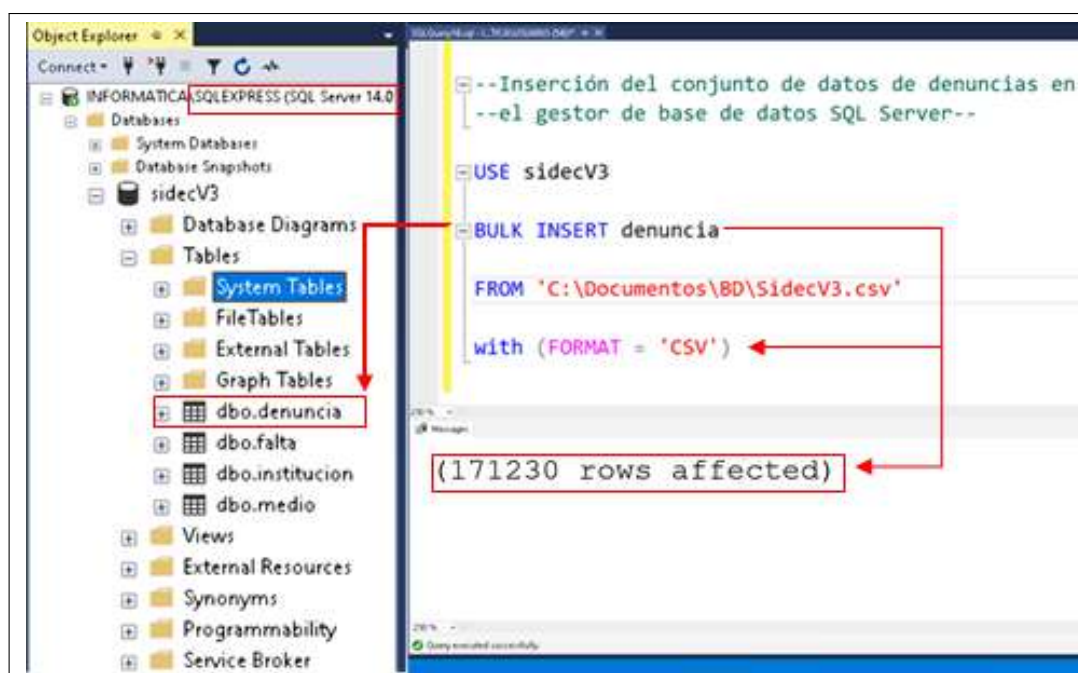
Object Explorer

Connect▾

INFORMATICA\SQLEXPRESS (SQL Server 14.0
Databases
System Databases
Database Snapshots
sidecV3
Database Diagrams
Tables
System Tables
FileTables
External Tables
Graph Tables
dbo.denuncia
dbo.falta
dbo.institucion
dbo.medio
Views
External Resources
Synonyms
Programmability
Service Broker

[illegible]

--Inserción del conjunto de datos de denuncias en
--el gestor de base de datos SQL Server--

USE sidecV3

BULK INSERT denuncia

FROM 'C:\Documentos\BD\SidecV3.csv'

with (FORMAT = 'CSV')

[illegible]
Messages

(171230 rows affected)

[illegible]
Query executed successfully.